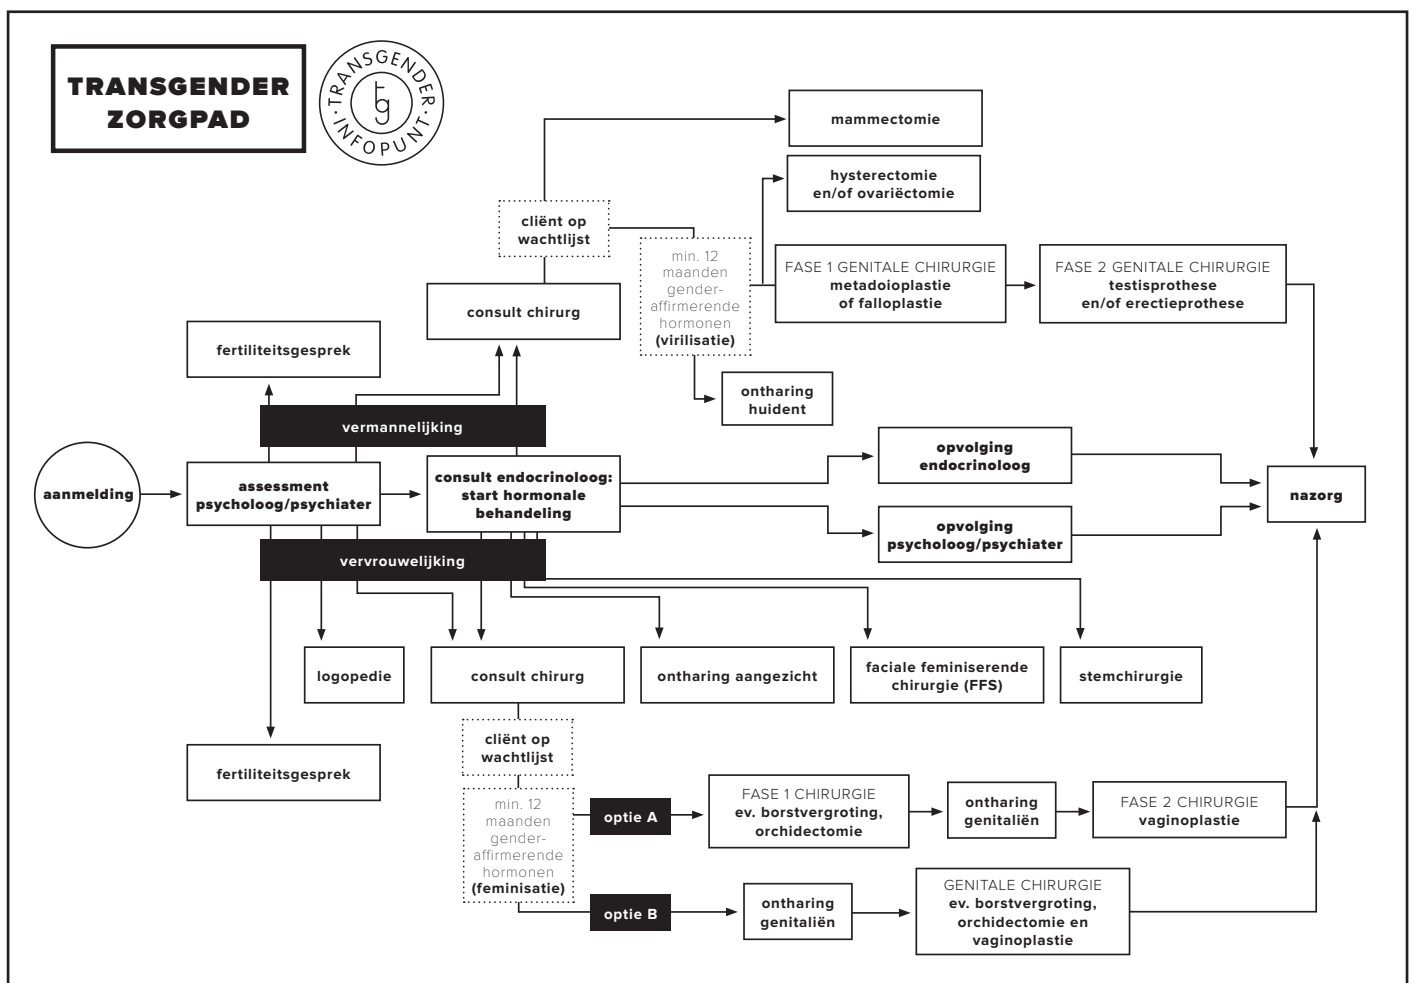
TRANSGENDER ZORGPAD

TRANSGENDER INFOPUNT
tg

mammectomie

hysterectomie en/of ovariëctomie

cliënt op wachtlijst

min. 12 maanden gender-affirmerende hormonen (virilisatie)

FASE 1 GENITALE CHIRURGIE
metadoioplastie of falloplastie

FASE 2 GENITALE CHIRURGIE
testisprothese en/of erectieprothese

consult chirurg

fertiliteitsgesprek

ontharing huident

vermannelijking

opvolging endocrinoloog

aanmelding

assessment psycholoog/psychiater

consult endocrinoloog: start hormonale behandeling

nazorg

opvolging psycholoog/psychiater

vervrouwelijking

logopedie

consult chirurg

ontharing aangezicht

faciale feminiserende chirurgie (FFS)

stemchirurgie

cliënt op wachtlijst

fertiliteitsgesprek

min. 12 maanden gender-affirmerende hormonen (feminisatie)

optie A

FASE 1 CHIRURGIE
ev. borstvergroting, orchidectomie

ontharing genitaliën

FASE 2 CHIRURGIE
vaginoplastie

optie B

ontharing genitaliën

GENITALE CHIRURGIE
ev. borstvergroting, orchidectomie en vaginoplastie